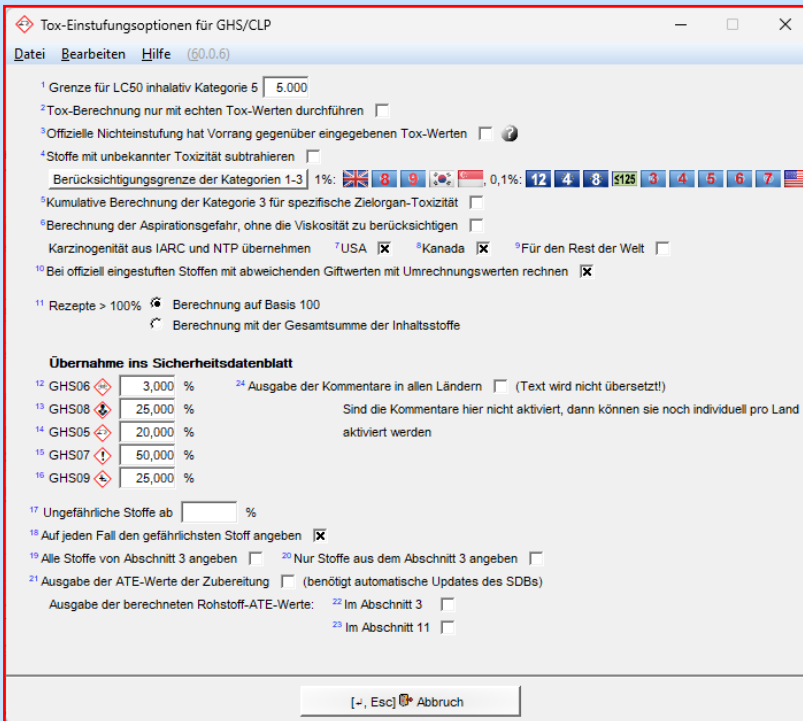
Tox-Einstufungsoptionen für GHS/CLP

Datei Bearbeiten Hilfe (60.0.6)

¹ Grenze für LC50 inhalativ Kategorie 5 5.000

² Tox-Berechnung nur mit echten Tox-Werten durchführen

³ Offizielle Nichteinstufung hat Vorrang gegenüber eingegebenen Tox-Werten

⁴ Stoffe mit unbekannter Toxizität subtrahieren

Berücksichtigungsgrenze der Kategorien 1-3 1%: 8 9 , 0,1%: 12 4 8 S125 3 4 5 6 7

⁵ Kumulative Berechnung der Kategorie 3 für spezifische Zielorgan-Toxizität

⁶ Berechnung der Aspirationsgefahr, ohne die Viskosität zu berücksichtigen

Karzinogenität aus IARC und NTP übernehmen ⁷ USA ⁸ Kanada ⁹ Für den Rest der Welt

¹⁰ Bei offiziell eingestuften Stoffen mit abweichenden Giftwerten mit Umrechnungswerten rechnen

¹¹ Rezepte > 100% Berechnung auf Basis 100
Berechnung mit der Gesamtsumme der Inhaltsstoffe

Übernahme ins Sicherheitsdatenblatt

¹² GHS06 3,000 %
¹³ GHS08 25,000 %
¹⁴ GHS05 20,000 %
¹⁵ GHS07 50,000 %
¹⁶ GHS09 25,000 %

²⁴ Ausgabe der Kommentare in allen Ländern (Text wird nicht übersetzt!)
Sind die Kommentare hier nicht aktiviert, dann können sie noch individuell pro Land aktiviert werden

¹⁷ Ungefährliche Stoffe ab %

¹⁸ Auf jeden Fall den gefährlichsten Stoff angeben

¹⁹ Alle Stoffe von Abschnitt 3 angeben ²⁰ Nur Stoffe aus dem Abschnitt 3 angeben

²¹ Ausgabe der ATE-Werte der Zubereitung (benötigt automatische Updates des SDBs)

Ausgabe der berechneten Rohstoff-ATE-Werte: ²² Im Abschnitt 3
²³ Im Abschnitt 11

[↵, Esc] Abbruch